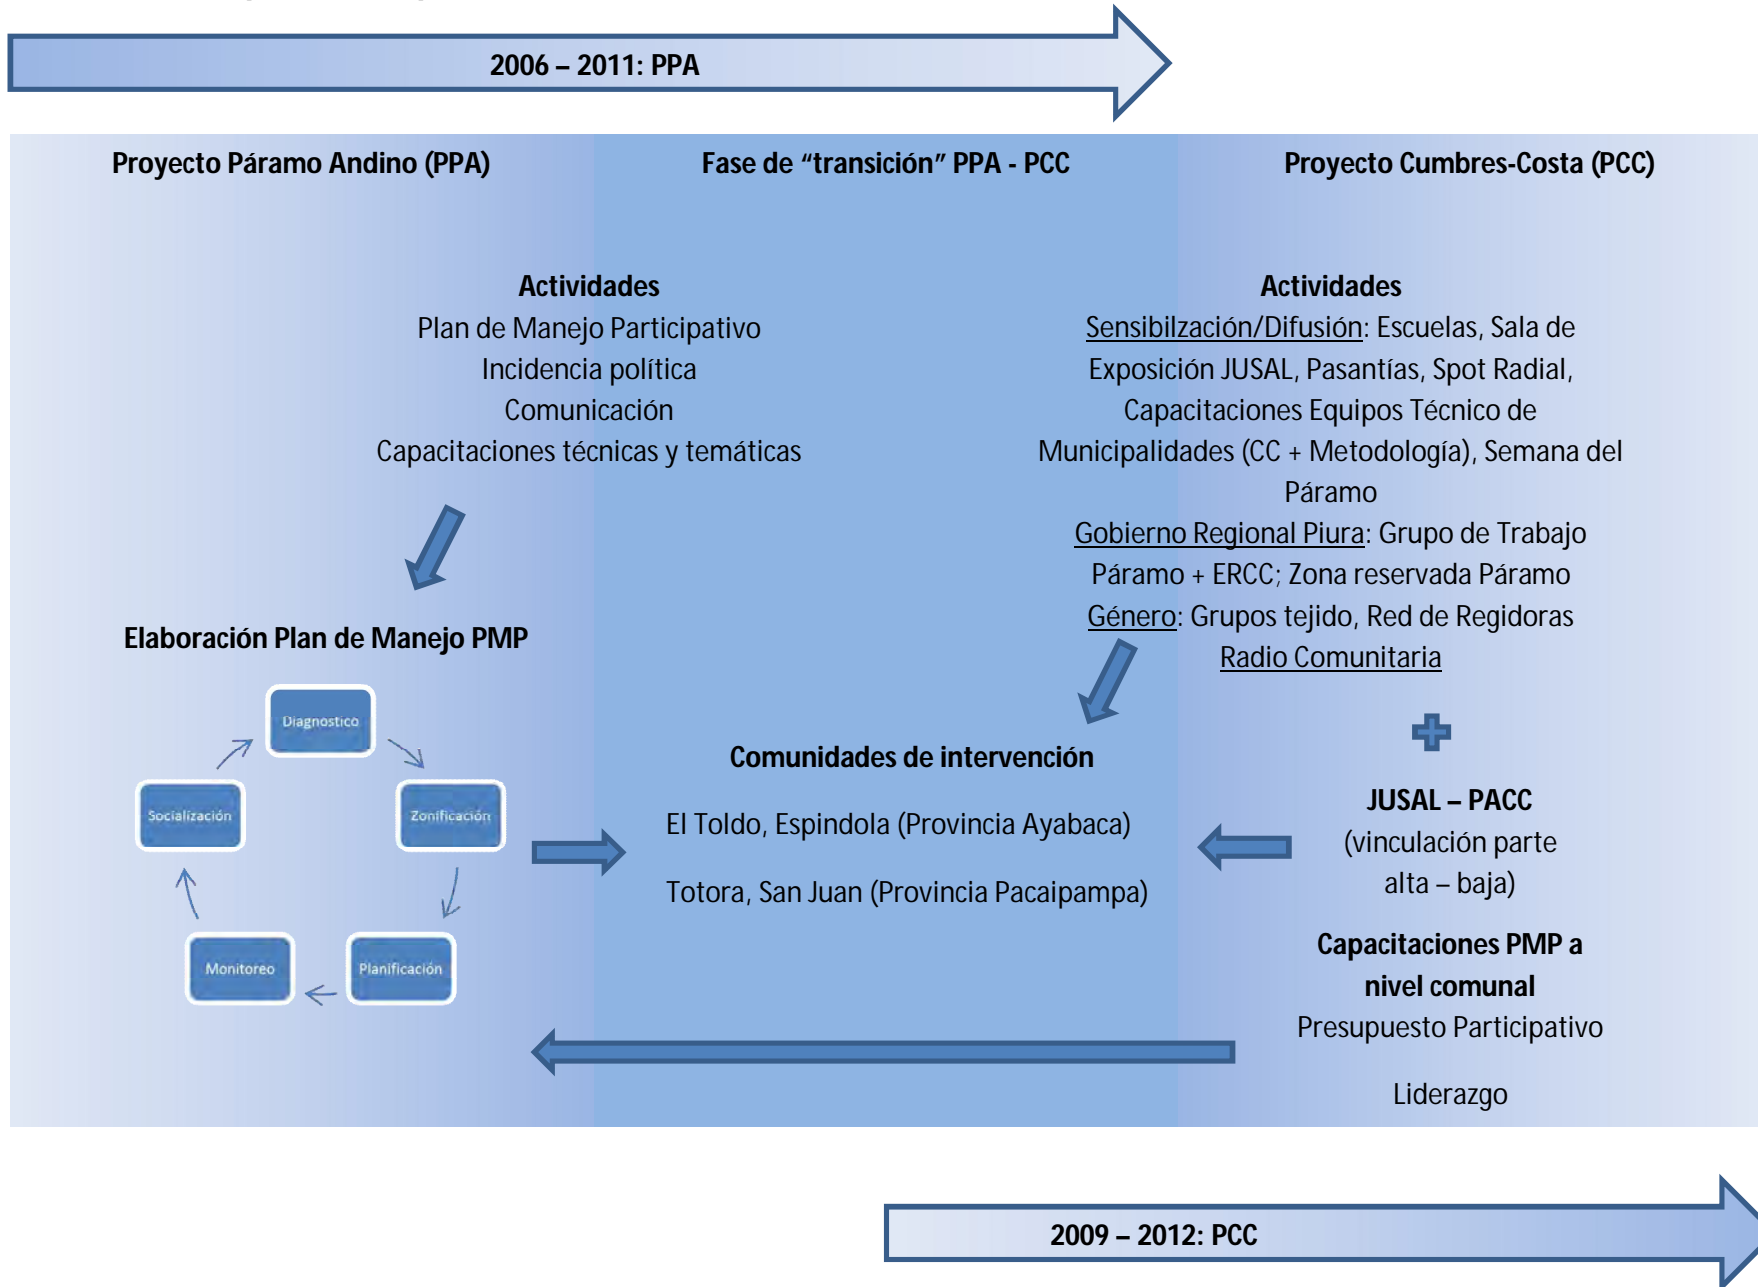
2006 – 2011: PPA

Proyecto Páramo Andino (PPA)

Fase de “transición” PPA - PCC

Proyecto Cumbres-Costa (PCC)

Actividades
Plan de Manejo Participativo
Incidencia política
Comunicación
Capacitaciones técnicas y temáticas

Elaboración Plan de Manejo PMP

Diagnostico
Zonificación
Planificación
Monitoreo
Socialización

Actividades
Sensibilzación/Difusión: Escuelas, Sala de Exposición JUSAL, Pasantías, Spot Radial, Capacitaciones Equipos Técnico de Municipalidades (CC + Metodología), Semana del Páramo
Gobierno Regional Piura: Grupo de Trabajo Páramo + ERCC; Zona reservada Páramo
Género: Grupos tejido, Red de Regidoras
Radio Comunitaria

Comunidades de intervención

El Toldo, Espindola (Provincia Ayabaca)

Totora, San Juan (Provincia Pacaipampa)

JUSAL – PACC
(vinculación parte alta – baja)

Capacitaciones PMP a nivel comunal
Presupuesto Participativo

Liderazgo

2009 – 2012: PCC